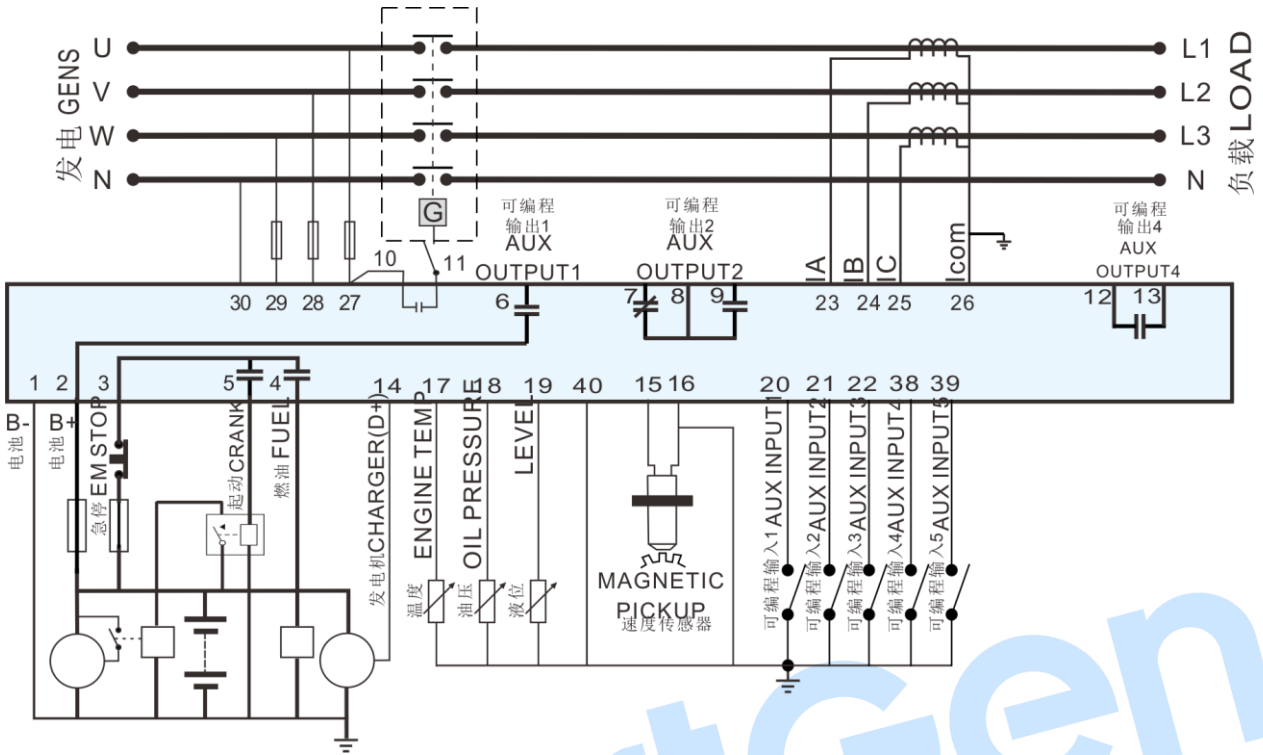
发电 GENS
U
V
W
N

L1
L2
L3
N
负载 LOAD

G

可编程
输出1
AUX
OUTPUT1

可编程
输出2
AUX
OUTPUT2

可编程
输出4
AUX
OUTPUT4

IA
IB
IC
Icom

10
11
30
29
28
27
6
7
8
9
23
24
25
26
12
13

1
2
3
5
4
14
17
18
19
40
15
16
20
21
22
38
39

B-
电池
B+
电池
EM STOP
急停
起动 CRANK
燃油 FUEL
发电机CHARGER(D+)
ENGINE TEMP
温度
OIL PRESSURE
油压
LEVEL
液位
MAGNETIC
PICKUP
速度传感器
可编程输入1 AUX INPUT1
可编程输入2 AUX INPUT2
可编程输入3 AUX INPUT3
可编程输入4 AUX INPUT4
可编程输入5 AUX INPUT5

Gen